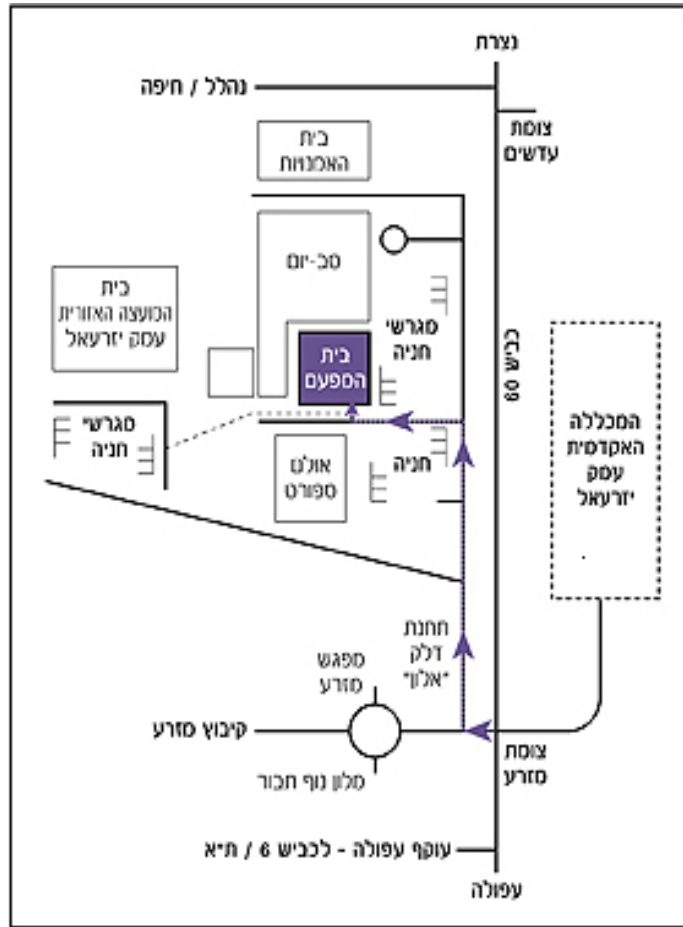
נצרת

נהלל / חיפה

צומת עדשים

בית האמנויות

סב-יום

בית המועצה האזורית עמק יזרעאל

מגרשי חניה

בית הספעם

כביש 60

המכללה האקדמית עמק יזרעאל

מגרשי חניה

אולם ספורט

חניה

תחנת דלק "אלון"

מפגש מזרע

קיבוץ מזרע

מלון נוף תבור

צומת מזרע

עוקף עפולה - לכביש 6 / ת"א

עפולה